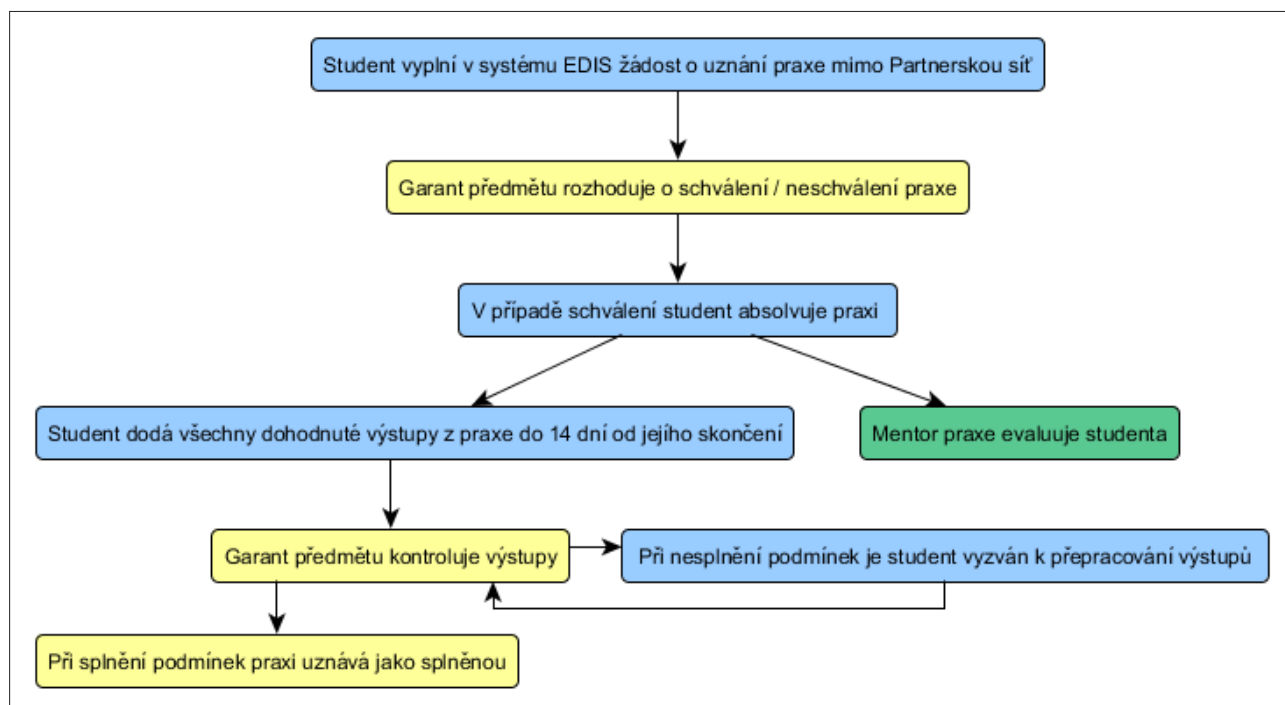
Student vyplní v systému EDIS žádost o uznání praxe mimo Partnerskou síť

Garant předmětu rozhoduje o schválení / neschválení praxe

V případě schválení student absolvuje praxi

Student dodá všechny dohodnuté výstupy z praxe do 14 dní od jejího skončení

Mentor praxe evaluuje studenta

Garant předmětu kontroluje výstupy

Při nesplnění podmínek je student vyzván k přepracování výstupů

Při splnění podmínek praxi uznává jako splněnou